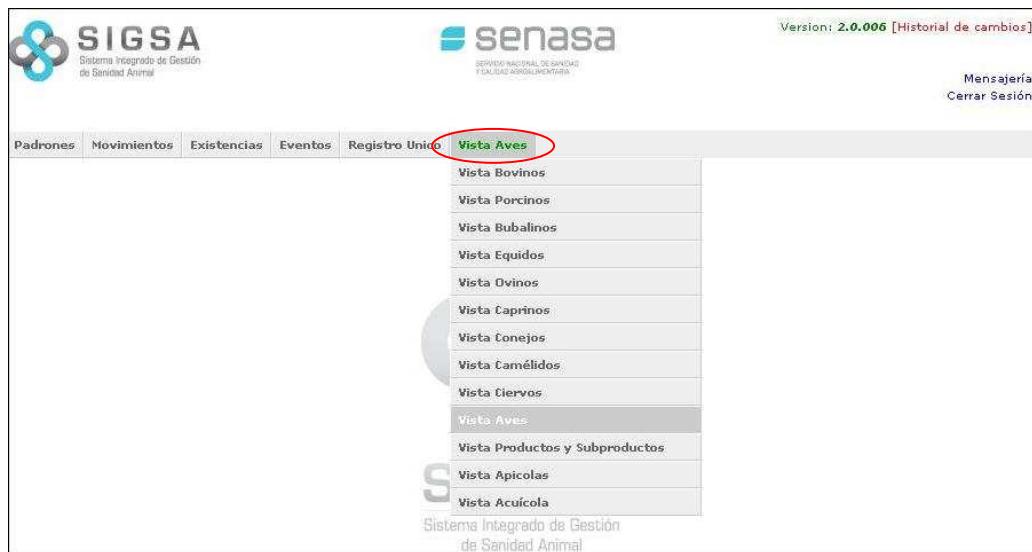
SIGSA
Sistema Integrado de Gestión de Sanidad Animal

senasa
SERVICIO NACIONAL DE SANIDAD Y CALIDAD AGROALIMENTARIA

Version: 2.0.006 [Historial de cambios]

Mensajería
Cerrar Sesión

Padrones | Movimientos | Existencias | Eventos | Registro Unico | Vista Aves

Vista Bovinos
Vista Porcinos
Vista Bubalinos
Vista Equidos
Vista Ovinos
Vista Caprinos
Vista Conejos
Vista Camélidos
Vista Ciervos
Vista Aves
Vista Productos y Subproductos
Vista Apicolas
Vista Acuícola

S
Sistema Integrado de Gestión de Sanidad Animal